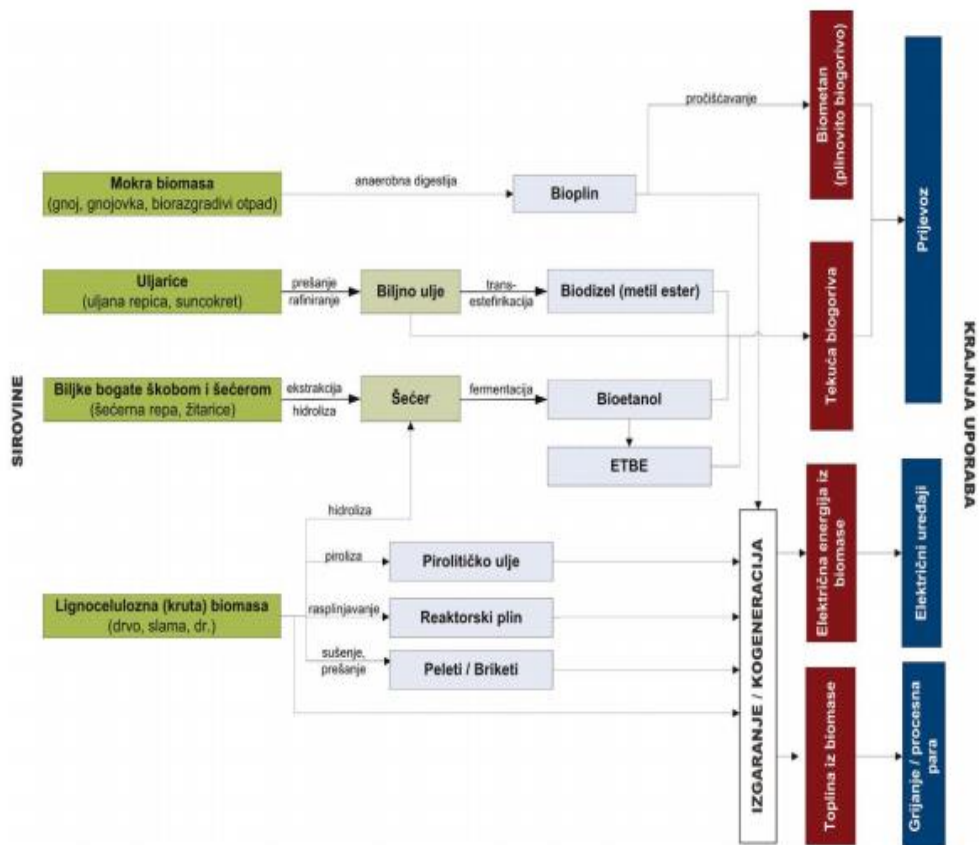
SIROVINE

Mokra biomasa
(gnoj, gnojovka, biorazgradivi otpad)

anaerobna digestija

Bioplin

pročišćavanje

Biometan
(plinovito biogorivo)

Uljarice
(uljana repica, suncokret)

prešanje
rafiniranje

Biljno ulje

trans-
esterifikacija

Biodizel (metil ester)

Tekuća biogoriva

Prijevoz

Biljke bogate škobom i šećerom
(šećerna repa, žitarice)

ekstrakcija
hidroliza

Šećer

fermentacija

Bioetanol

ETBE

hidroliza

Lignocelulozna (kruta) biomasa
(drvo, slama, dr.)

piroliza

Pirolitičko ulje

rasplinjavanje

Reaktorski plin

sušenje,
prešanje

Peleti / Briketi

IZGARANJE / KOGENERACIJA

Električna energija iz biomase

Električni uređaji

Toplina iz biomase

Grijanje / procesna para

KRAJNJA UPORABA